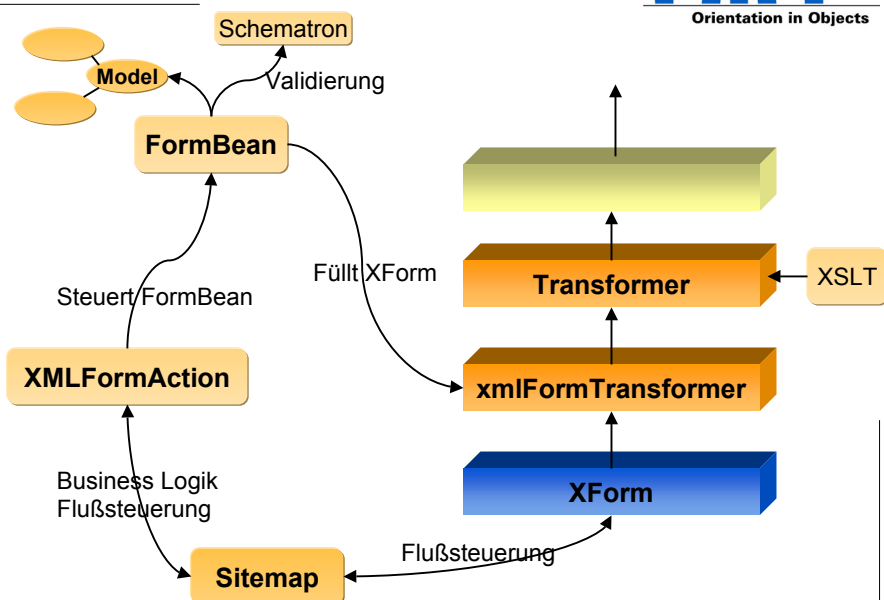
Orientation in Objects

Schematron

Model

Validierung

FormBean

Füllt XForm

Steuert FormBean

Transformer

XSLT

XMLFormAction

xmlFormTransformer

Business Logik
Flußsteuerung

XForm

Flußsteuerung

Sitemap